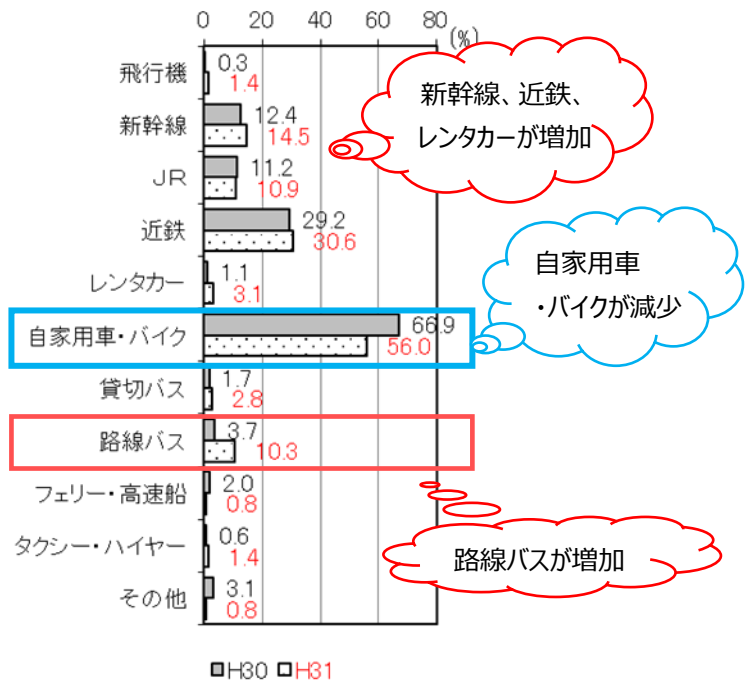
| | H30 | H31 |
|---|---|---|
| 飛行機 | 0.3 | 1.4 |
| 新幹線 | 12.4 | 14.5 |
| JR | 11.2 | 10.9 |
| 近鉄 | 29.2 | 30.6 |
| レンタカー | 1.1 | 3.1 |
| 自家用車・バイク | 66.9 | 56.0 |
| 貸切バス | 1.7 | 2.8 |
| 路線バス | 3.7 | 10.3 |
| フェリー・高速船 | 2.0 | 0.8 |
| タクシー・ハイヤー | 0.6 | 1.4 |
| その他 | 3.1 | 0.8 |

0 20 40 60 80 (%)

新幹線、近鉄、レンタカーが増加

自家用車・バイクが減少

路線バスが増加

H30 H31